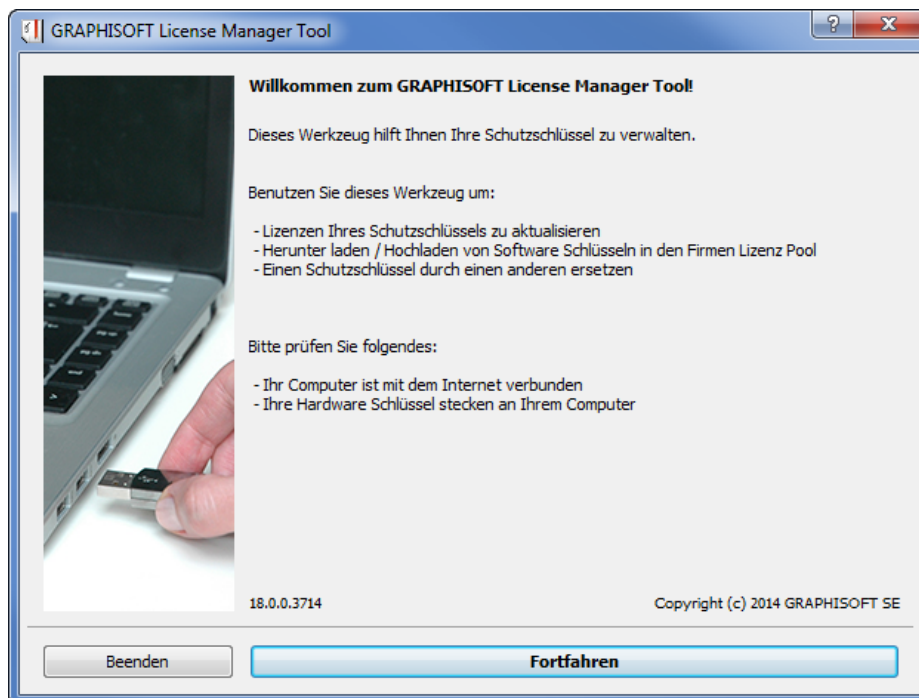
GRAPHISOFT License Manager Tool

?

X

Willkommen zum GRAPHISOFT License Manager Tool!

Dieses Werkzeug hilft Ihnen Ihre Schutzschlüssel zu verwalten.

Benutzen Sie dieses Werkzeug um:

- Lizenzen Ihres Schutzschlüssels zu aktualisieren
- Herunter laden / Hochladen von Software Schlüsseln in den Firmen Lizenz Pool
- Einen Schutzschlüssel durch einen anderen ersetzen

Bitte prüfen Sie folgendes:

- Ihr Computer ist mit dem Internet verbunden
- Ihre Hardware Schlüssel stecken an Ihrem Computer

18.0.0.3714

Copyright (c) 2014 GRAPHISOFT SE

Beenden

Fortfahren